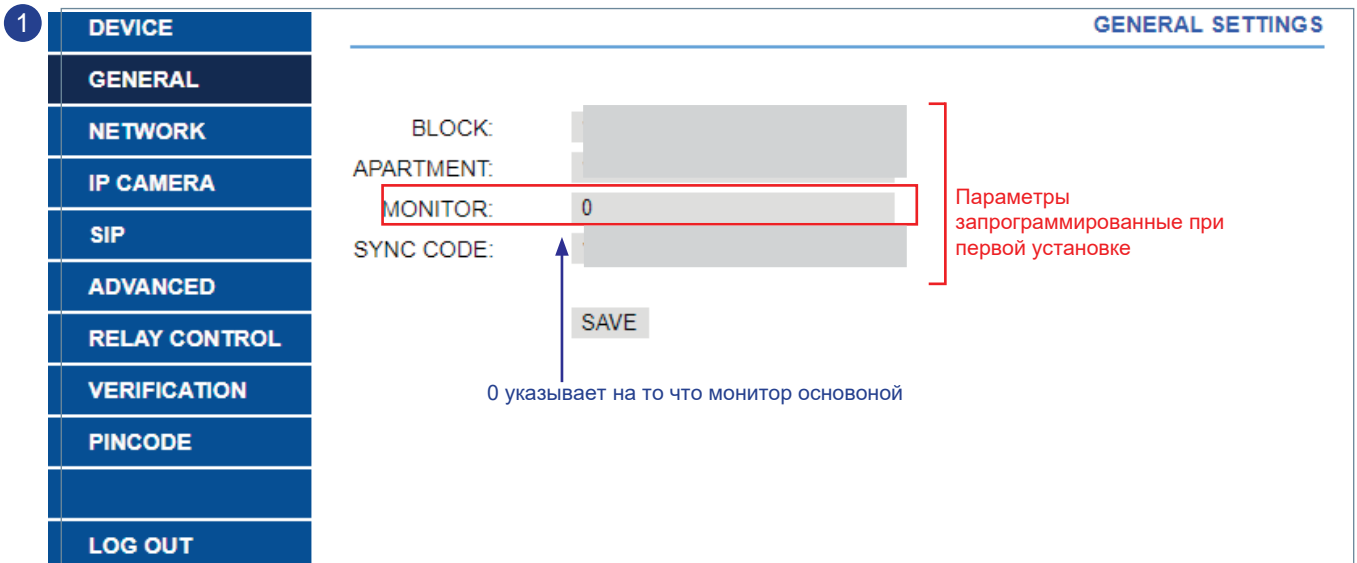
1

DEVICE
GENERAL
NETWORK
IP CAMERA
SIP
ADVANCED
RELAY CONTROL
VERIFICATION
PINCODE
LOG OUT

GENERAL SETTINGS

BLOCK: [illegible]
APARTMENT: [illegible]
MONITOR: 0
SYNC CODE: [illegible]

SAVE

Параметры запрограммированные при первой установке

0 указывает на то что монитор основоной